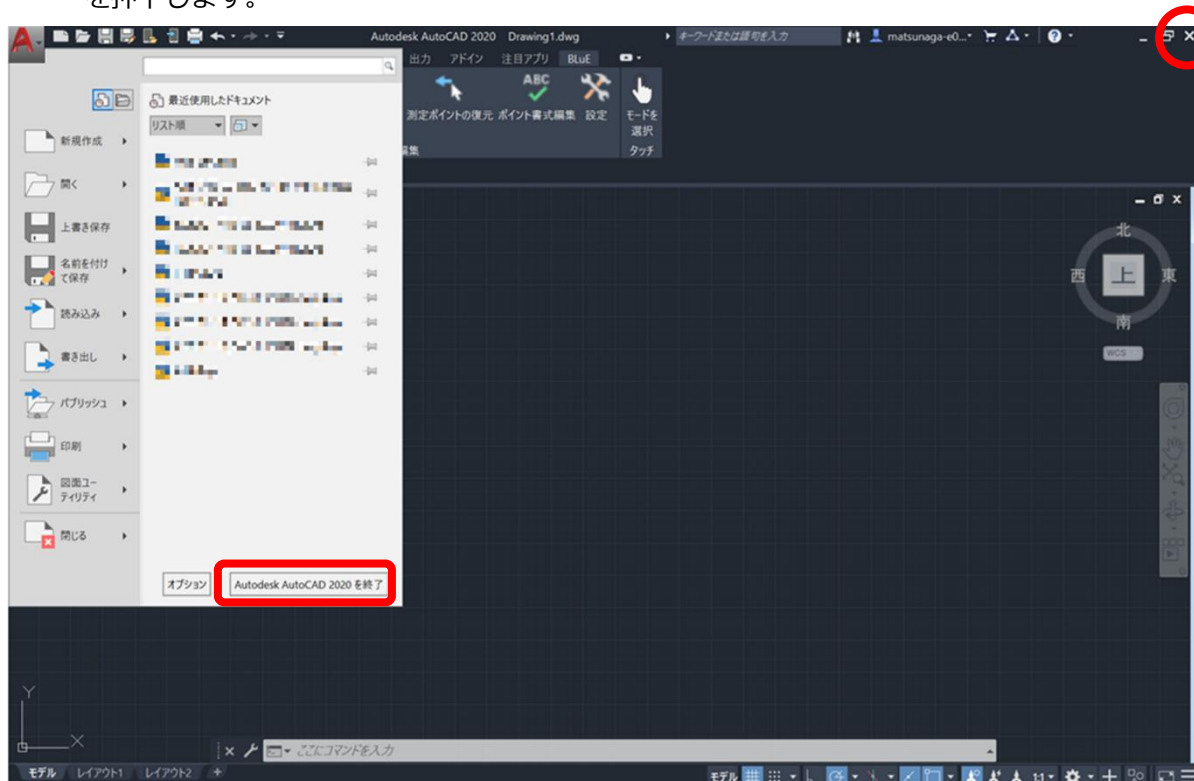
を押下します。

Autodesk AutoCAD 2020 Drawing1.dwg

キーワードまたは語句を入力

matsunaga-e0...

出力 アドイン 注目アプリ BLuE

ABC

測定ポイントの復元 ポイント書式編集 設定

モードを選択

タッチ

編集

最近使用したドキュメント

リスト順

新規作成

開く

上書き保存

名前を付けて保存

読み込み

書き出し

パブリッシュ

印刷

図面ユーティリティ

閉じる

オプション

Autodesk AutoCAD 2020 を終了

北

西 上 東

南

WCS

Y

X

ここにコマンドを入力

モデル レイアウト1 レイアウト2 +

モデル

1:1